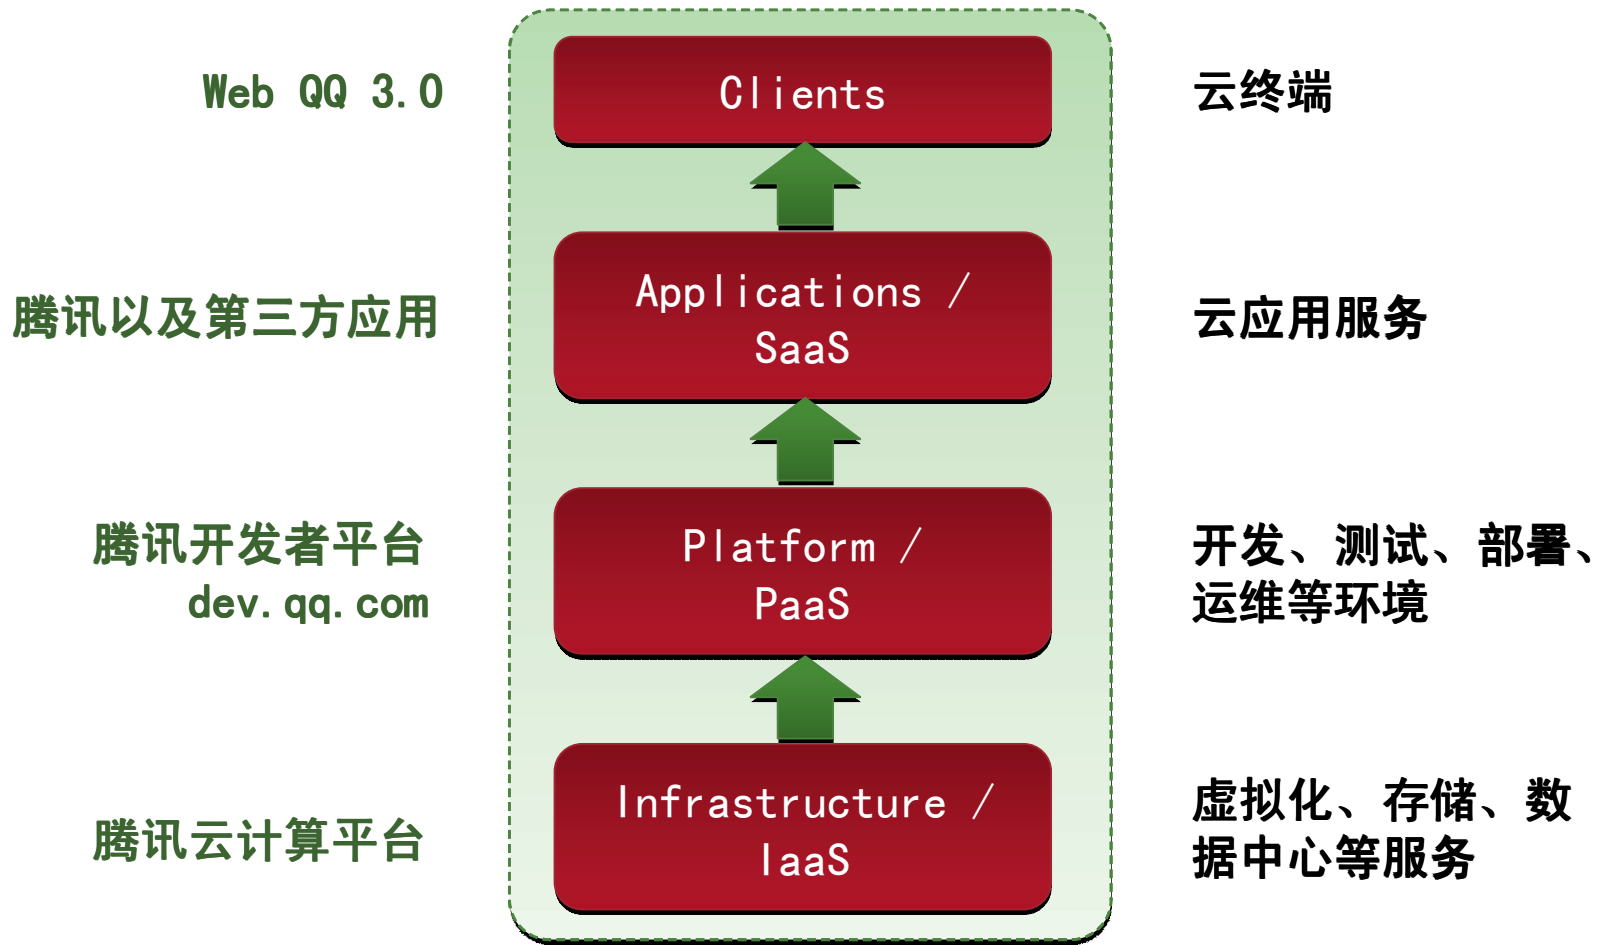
Web QQ 3.0

Clients

云终端

腾讯以及第三方应用

Applications / SaaS

云应用服务

腾讯开发者平台
dev.qq.com

Platform / PaaS

开发、测试、部署、运维等环境

腾讯云计算平台

Infrastructure / IaaS

虚拟化、存储、数据中心等服务